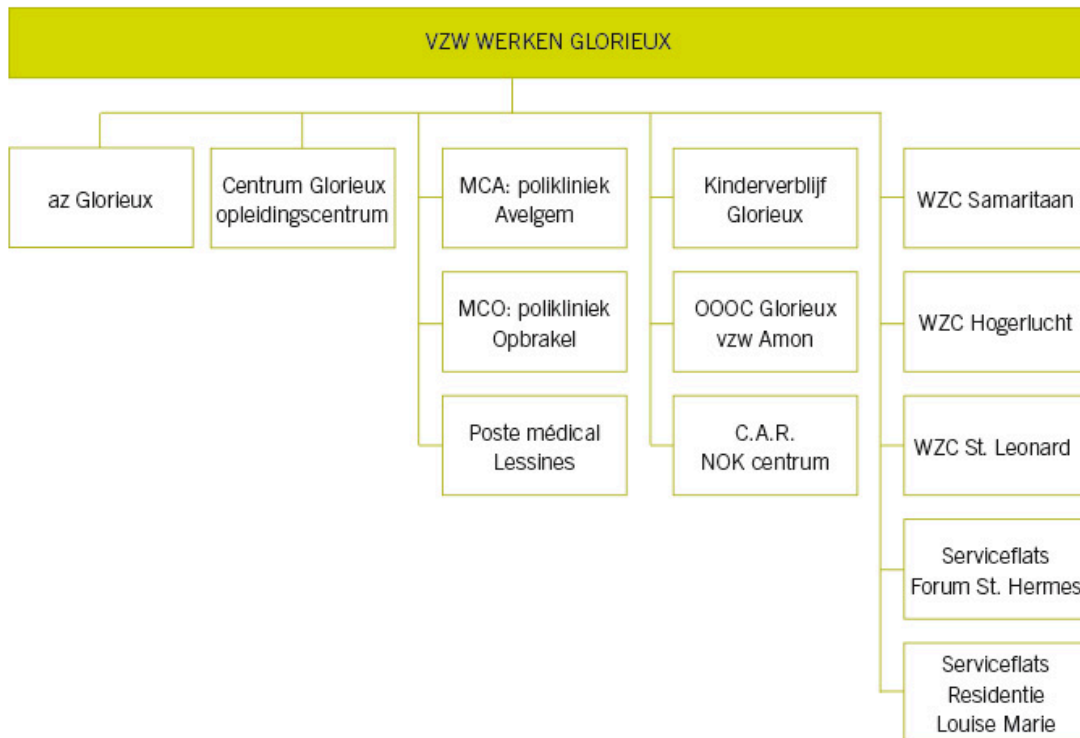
VZW WERKEN GLORIEUX

az Glorieux

Centrum Glorieux opleidingscentrum

MCA: polikliniek Avelgem

MCO: polikliniek Opbrakel

Poste médical Lessines

Kinderverblijf Glorieux

OOOC Glorieux vzw Amon

C.A.R. NOK centrum

WZC Samaritaan

WZC Hogerlucht

WZC St. Leonard

Serviceflats Forum St. Hermes

Serviceflats Residentie Louise Marie